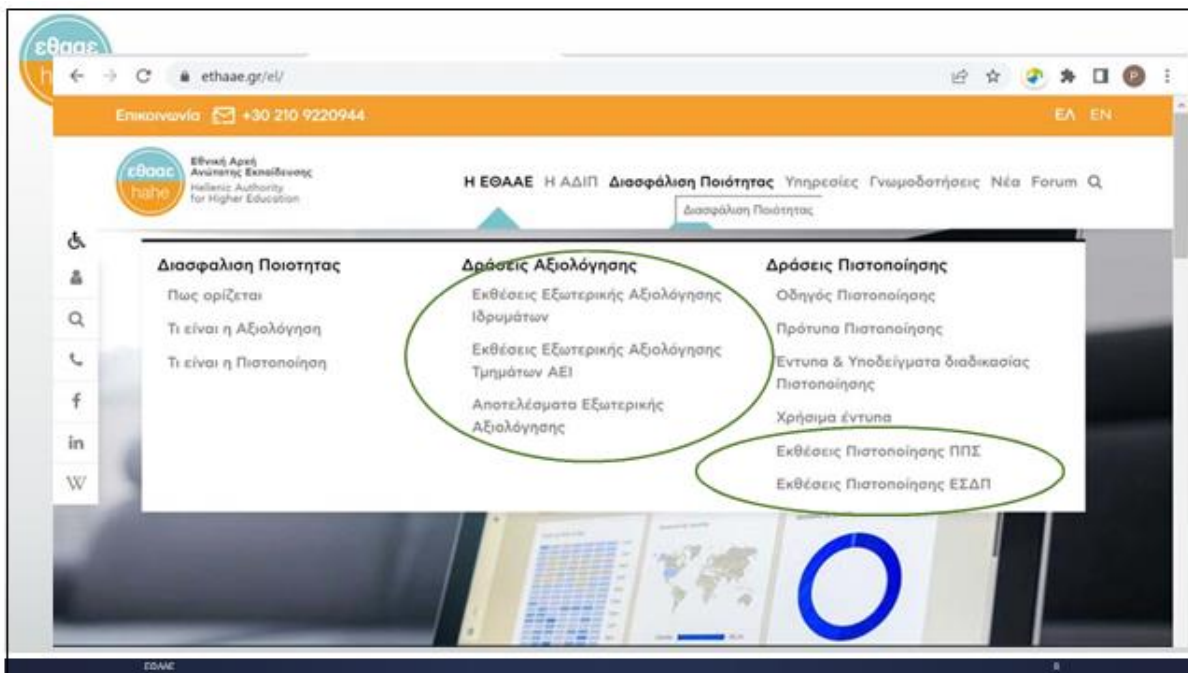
εθααε
h

ethaae.gr/el/

Επικοινωνία +30 210 9220944

ΕΛ EN

εθααε hahe Εθνική Αρχή Ανώτατης Εκπαίδευσης Hellenic Authority for Higher Education

Η ΕΘΑΑΕ Η ΑΔΙΠ Διασφάλιση Ποιότητας Υπηρεσίες Γνωμοδοτήσεις Νέα Forum

Διασφάλιση Ποιότητας

in
W

Διασφαλιση Ποιοτητας
Πως ορίζεται
Τι είναι η Αξιολόγηση
Τι είναι η Πιστοποίηση

Δράσεις Αξιολόγησης
Εκθέσεις Εξωτερικής Αξιολόγησης Ιδρυμάτων
Εκθέσεις Εξωτερικής Αξιολόγησης Τμημάτων ΑΕΙ
Αποτελέσματα Εξωτερικής Αξιολόγησης

Δράσεις Πιστοποίησης
Οδηγός Πιστοποίησης
Πρότυπα Πιστοποίησης
Εντυπα & Υποδείγματα διαδικασίας Πιστοποίησης
Χρήσιμα έντυπα
Εκθέσεις Πιστοποίησης ΠΠΣ
Εκθέσεις Πιστοποίησης ΕΣΔΠ

ΕΘΑΑΕ